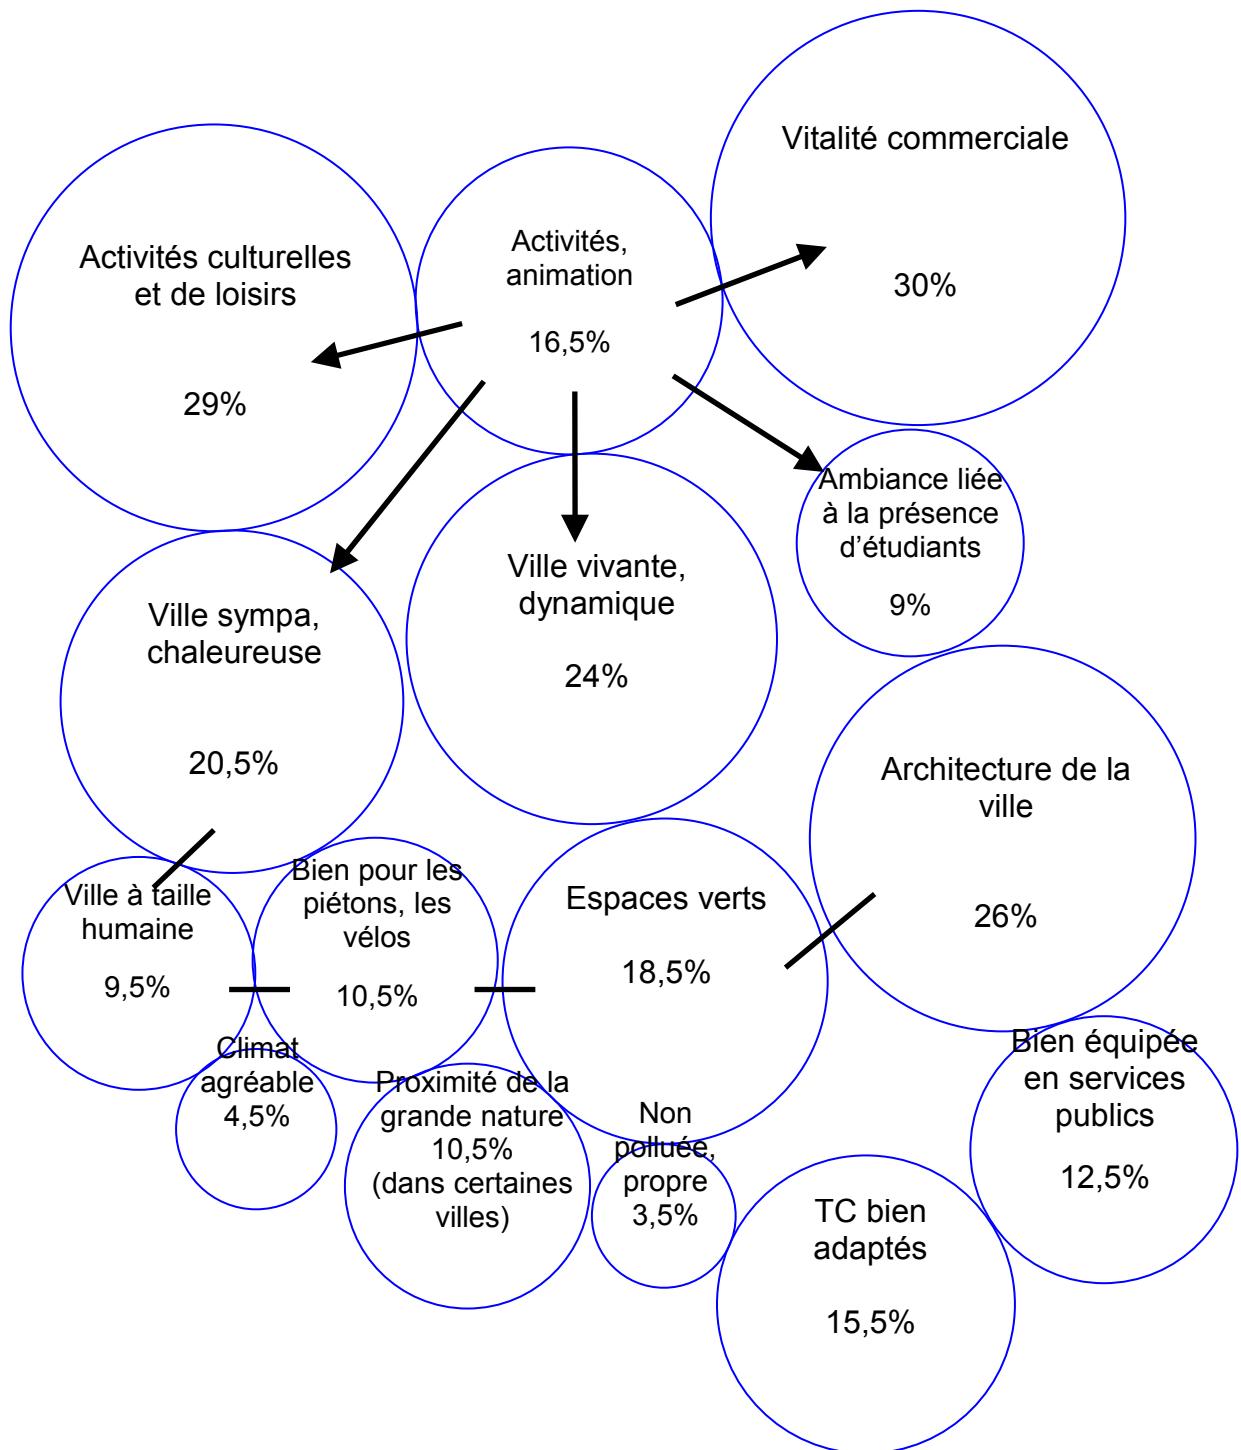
Vitalité commerciale

30%

Activités culturelles et de loisirs

29%

Activités, animation

16,5%

Ambiance liée à la présence d'étudiants

9%

Ville sympa, chaleureuse

20,5%

Ville vivante, dynamique

24%

Architecture de la ville

26%

Ville à taille humaine

9,5%

Bien pour les piétons, les vélos

10,5%

Espaces verts

18,5%

Climat agréable

4,5%

Proximité de la grande nature

10,5%

(dans certaines villes)

Non polluée, propre

3,5%

Bien équipée en services publics

12,5%

TC bien adaptés

15,5%